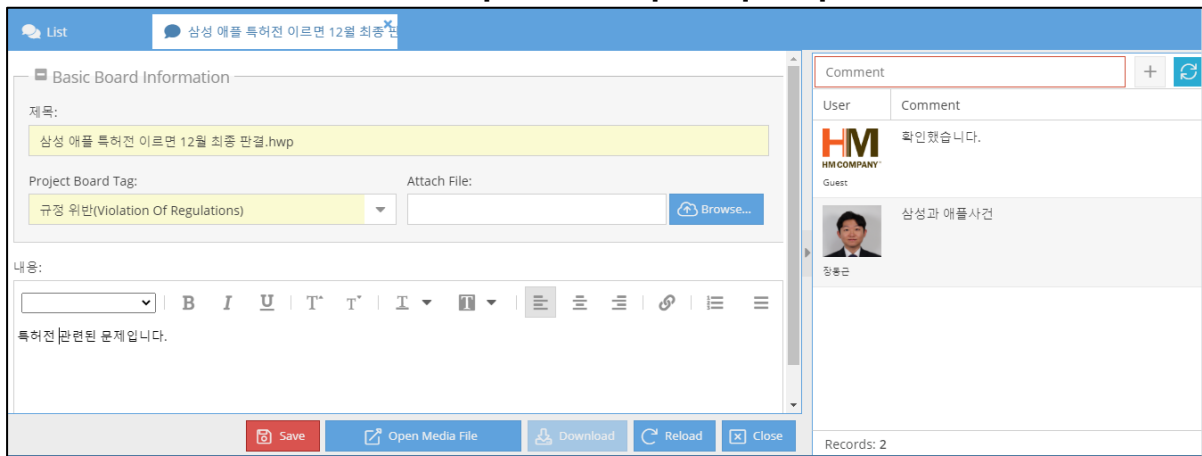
List

삼성 애플 특허전 이르면 12월 최종 판

Basic Board Information

제목:

삼성 애플 특허전 이르면 12월 최종 판결.hwp

Project Board Tag:

규정 위반(Violation Of Regulations)

Attach File:

Browse...

내용:

B I U T T T T

특허전 관련된 문제입니다.

Save Open Media File Download Reload Close

Comment

| User | Comment |
|---|---|
| HM COMPANY Guest | 확인했습니다. |
| 장통근 | 삼성과 애플사건 |

Records: 2